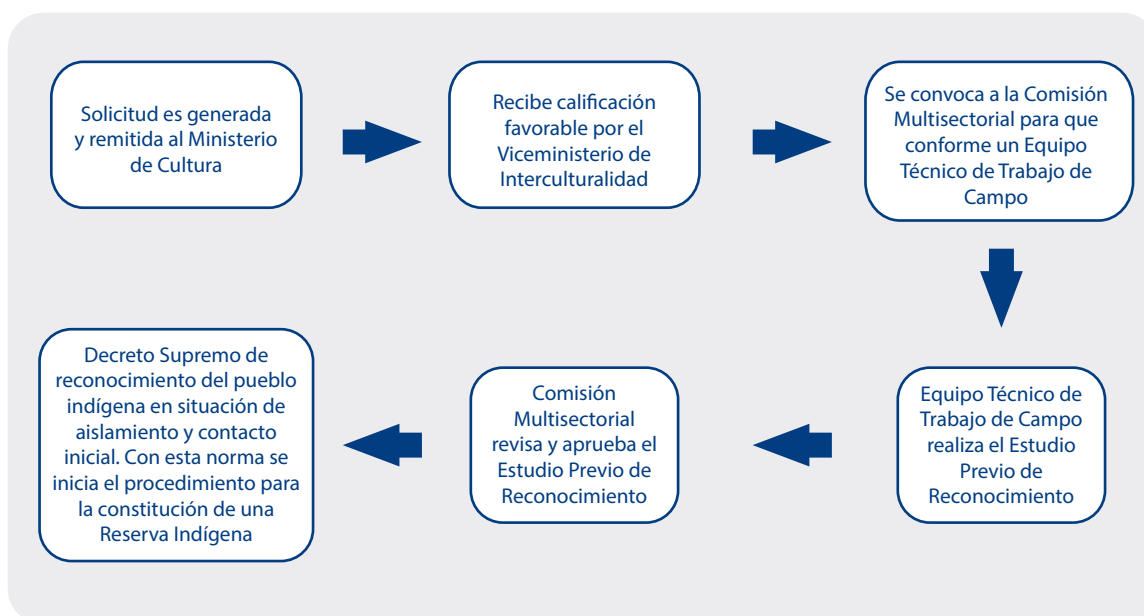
Solicitud es generada y remitida al Ministerio de Cultura

Recibe calificación favorable por el Viceministerio de Interculturalidad

Se convoca a la Comisión Multisectorial para que conforme un Equipo Técnico de Trabajo de Campo

Equipo Técnico de Trabajo de Campo realiza el Estudio Previo de Reconocimiento

Comisión Multisectorial revisa y aprueba el Estudio Previo de Reconocimiento

Decreto Supremo de reconocimiento del pueblo indígena en situación de aislamiento y contacto inicial. Con esta norma se inicia el procedimiento para la constitución de una Reserva Indígena